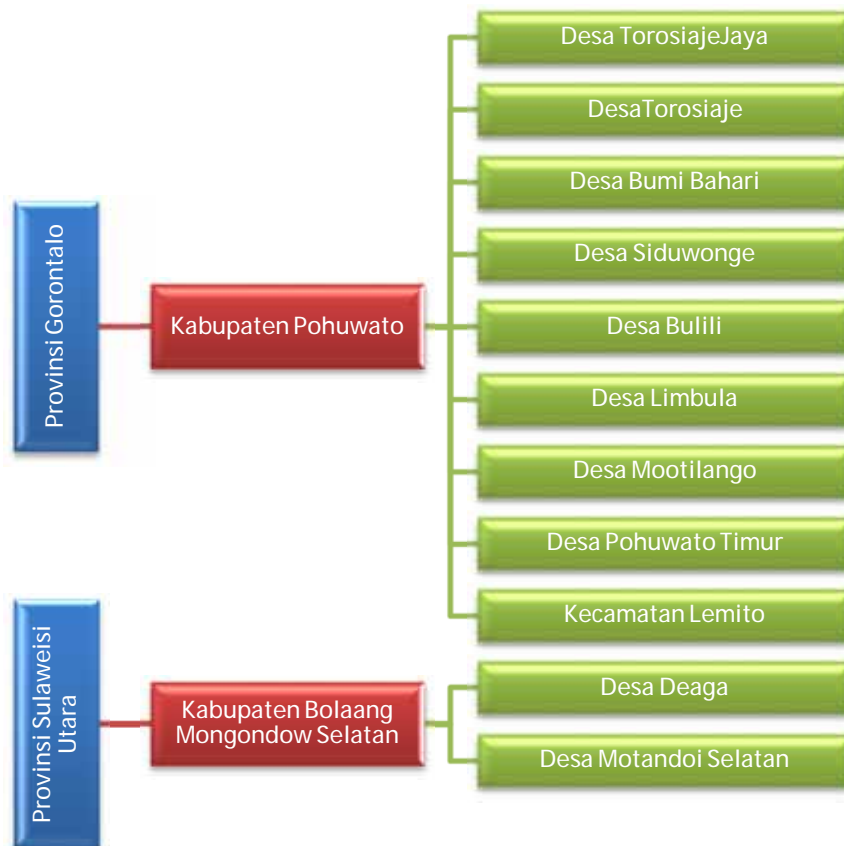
Provinsi Gorontalo

Kabupaten Pohuwato

Desa TorosiajeJaya

DesaTorosiaje

Desa Bumi Bahari

Desa Siduwonge

Desa Bulili

Desa Limbula

Desa Mootilango

Desa Pohuwato Timur

Kecamatan Lemito

Provinsi Sulaweisi Utara

Kabupaten Bolaang Mongondow Selatan

Desa Deaga

Desa Motandoi Selatan